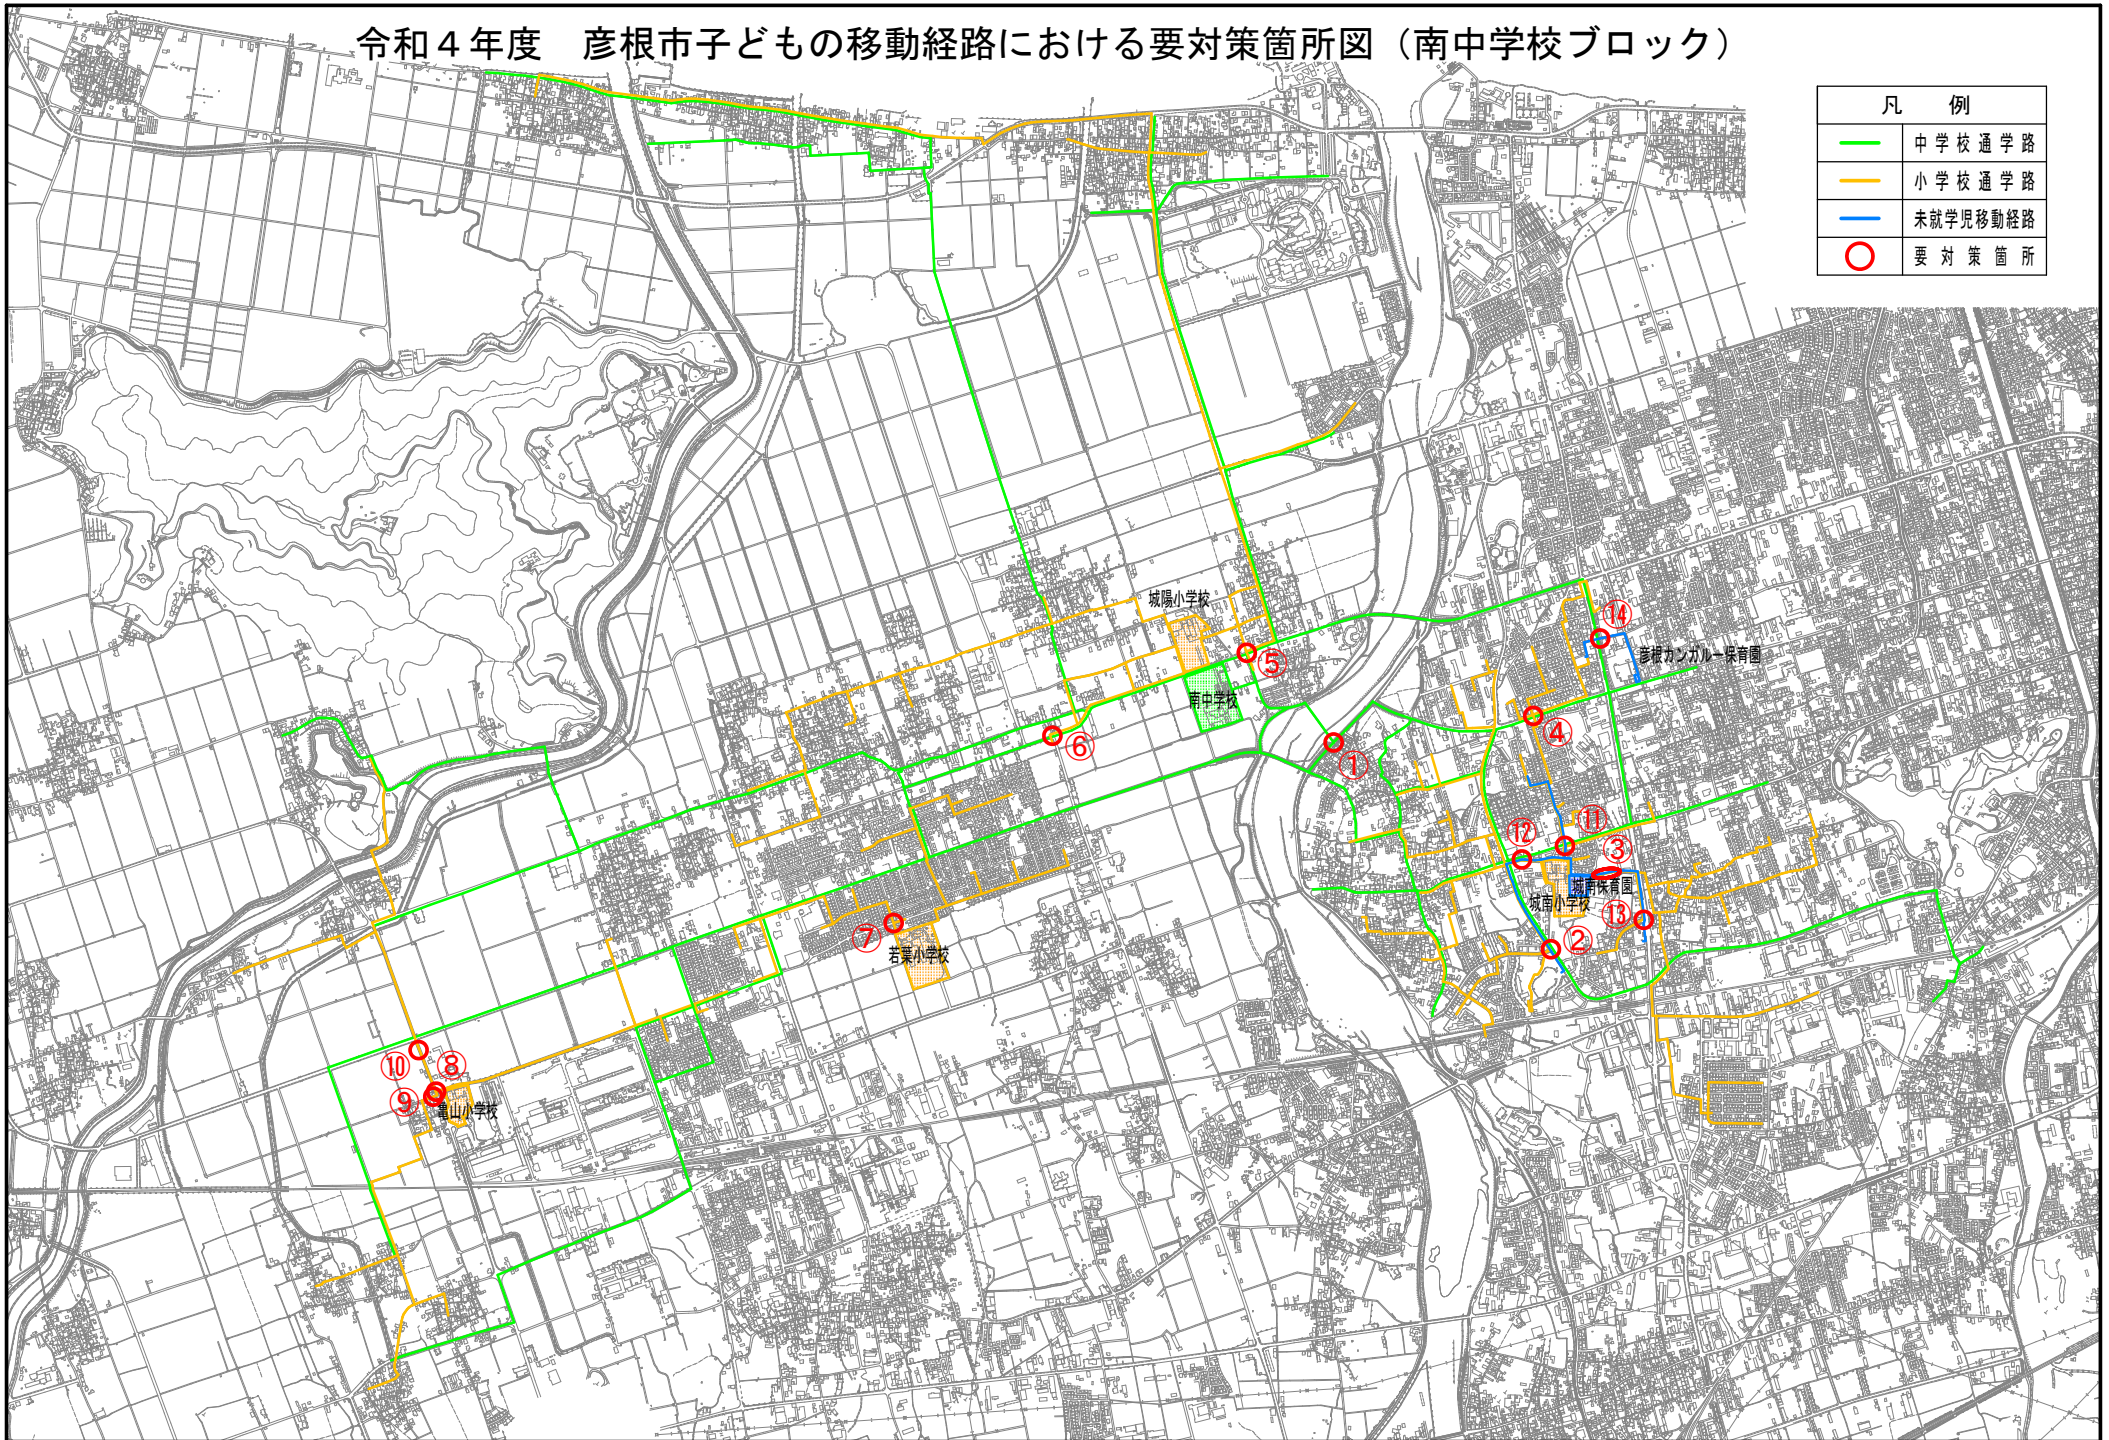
令和４年度　彦根市子どもの移動経路における要対策箇所図（南中学校ブロック）

| 凡　例 | |
|---|---|
| | 中学校通学路 |
| | 小学校通学路 |
| | 未就学児移動経路 |
| | 要対策箇所 |

城陽小学校

⑤

南中学校

⑥

⑭

彦根カンガルー保育園

④

①

⑪

⑫

③

城南保育園

城南小学校

⑬

②

⑦

若葉小学校

⑩

⑧

⑨

亀山小学校